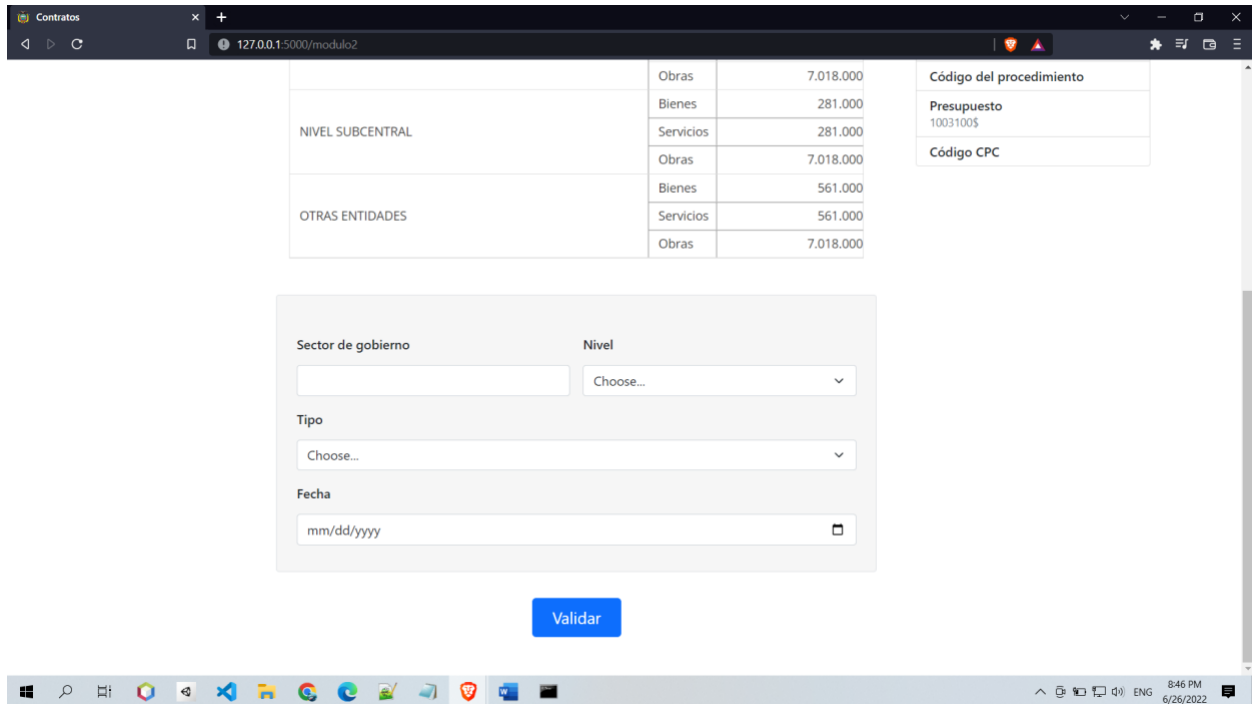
Contratos

127.0.0.1:5000/modulo2

| | Obras | 7.018.000 |
|---|---|---|
| NIVEL SUBCENTRAL | Bienes | 281.000 |
| | Servicios | 281.000 |
| | Obras | 7.018.000 |
| OTRAS ENTIDADES | Bienes | 561.000 |
| | Servicios | 561.000 |
| | Obras | 7.018.000 |

Código del procedimiento

Presupuesto
1003100$

Código CPC

Sector de gobierno

Nivel

Choose...

Tipo

Choose...

Fecha

mm/dd/yyyy

Validar

ENG 8:46 PM 6/26/2022